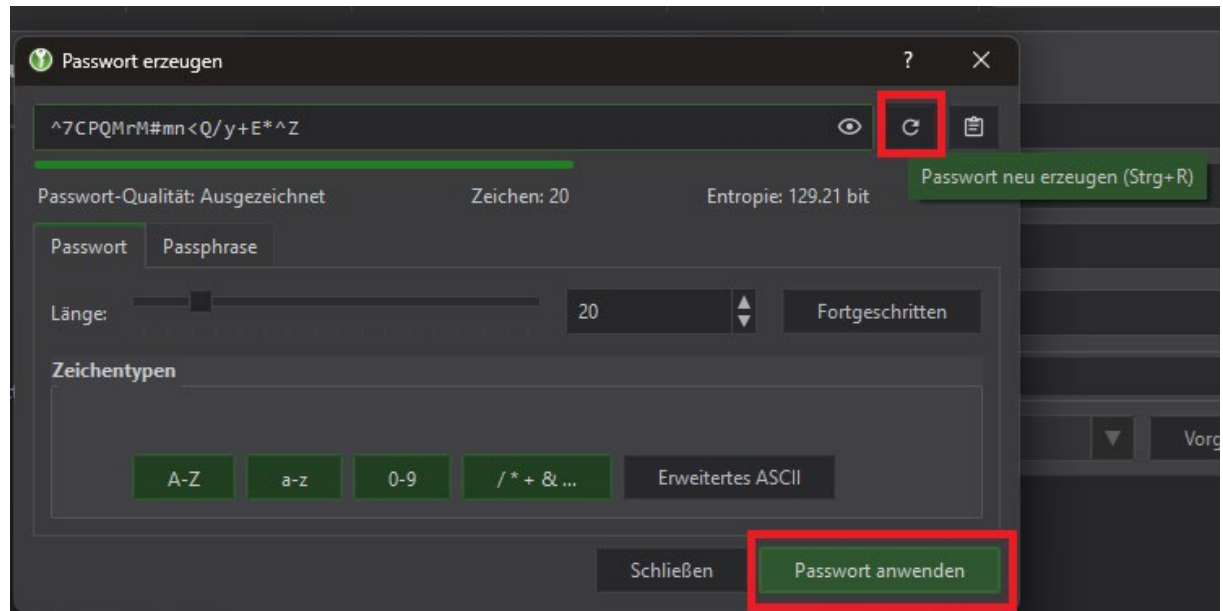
Passwort erzeugen

?

^7CPQMrM#mn<Q/y+E*^Z

Passwort neu erzeugen (Strg+R)

Passwort-Qualität: Ausgezeichnet

Zeichen: 20

Entropie: 129.21 bit

Passwort

Passphrase

Länge:

20

Fortgeschritten

Zeichentypen

A-Z

a-z

0-9

/ * + & ...

Erweitertes ASCII

Vorg

Schließen

Passwort anwenden